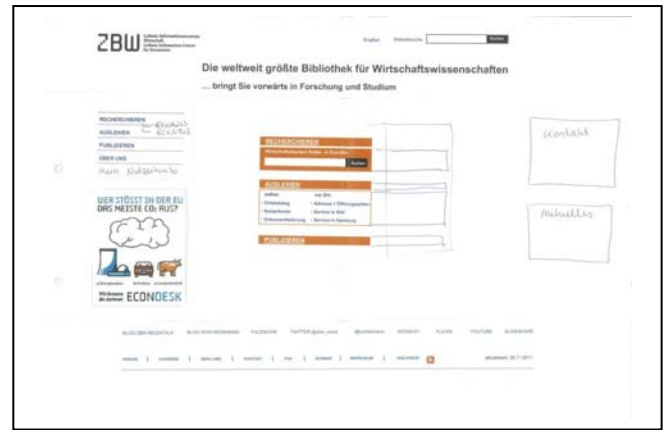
ZBW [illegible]

English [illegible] Suchen

Die weltweit größte Bibliothek für Wirtschaftswissenschaften

... bringt Sie vorwärts in Forschung und Studium

RECHERCHIEREN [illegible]
AUSLEIHEN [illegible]
PUBLIZIEREN
ÜBER UNS
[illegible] Nutzerkonto

WER STÖSST IN DER EU DAS MEISTE $CO_2$ AUS?

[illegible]

Wir kennen die Antwort ECONDESK

RECHERCHIEREN
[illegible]
Suchen

AUSLEIHEN
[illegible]
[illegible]
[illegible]
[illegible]

PUBLIZIEREN

Kontakt

Aktuelles

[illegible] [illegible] FACEBOOK TWITTER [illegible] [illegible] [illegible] FLICKR YOUTUBE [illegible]

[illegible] | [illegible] | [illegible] | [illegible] | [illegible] | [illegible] | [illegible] | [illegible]

Aktualisiert: 28.11.2011